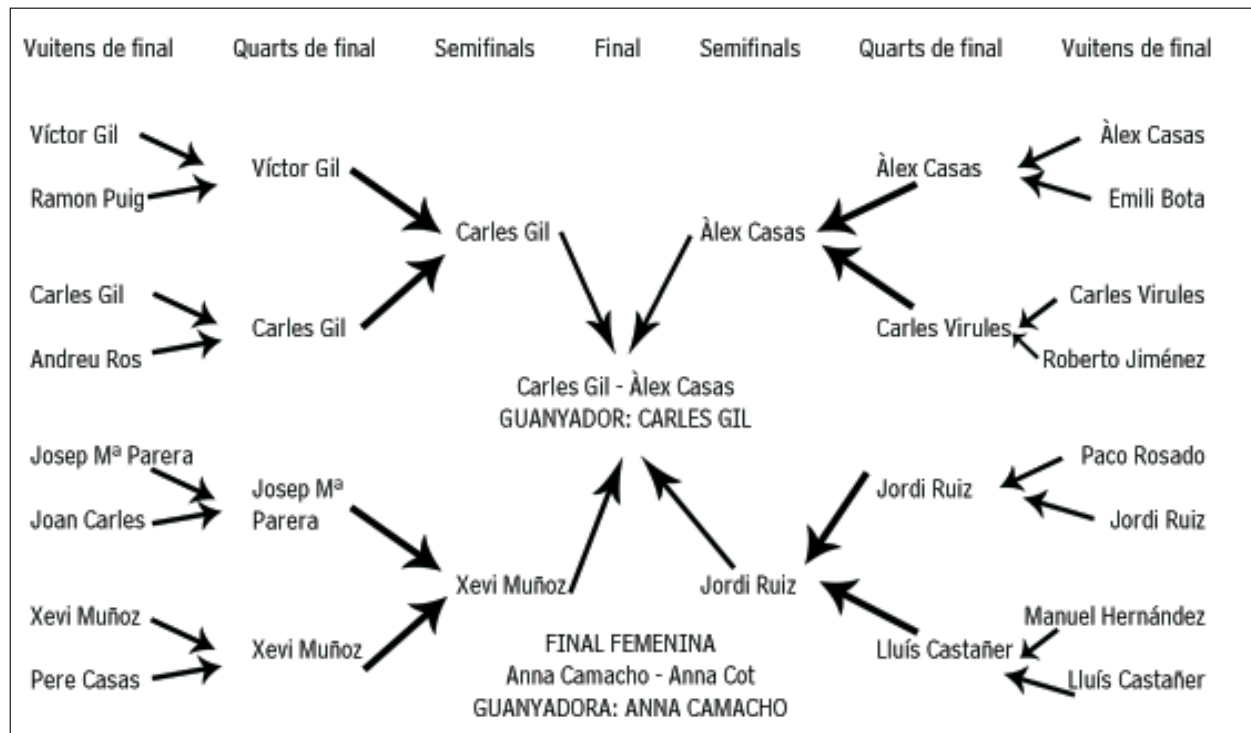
Vuitens de final Quarts de final Semifinals Final Semifinals Quarts de final Vuitens de final

Víctor Gil
Ramon Puig
Víctor Gil
Carles Gil
Carles Gil
Andreu Ros
Carles Gil

Àlex Casas
Àlex Casas
Emili Bota
Àlex Casas
Carles Virules
Carles Virules
Roberto Jiménez

Carles Gil - Àlex Casas
GUANYADOR: CARLES GIL

Josep Mª Parera
Josep Mª Parera
Joan Carles
Xevi Muñoz
Xevi Muñoz
Xevi Muñoz
Pere Casas

Paco Rosado
Jordi Ruiz
Jordi Ruiz
Jordi Ruiz
Manuel Hernández
Lluís Castañer
Lluís Castañer

FINAL FEMENINA
Anna Camacho - Anna Cot
GUANYADORA: ANNA CAMACHO